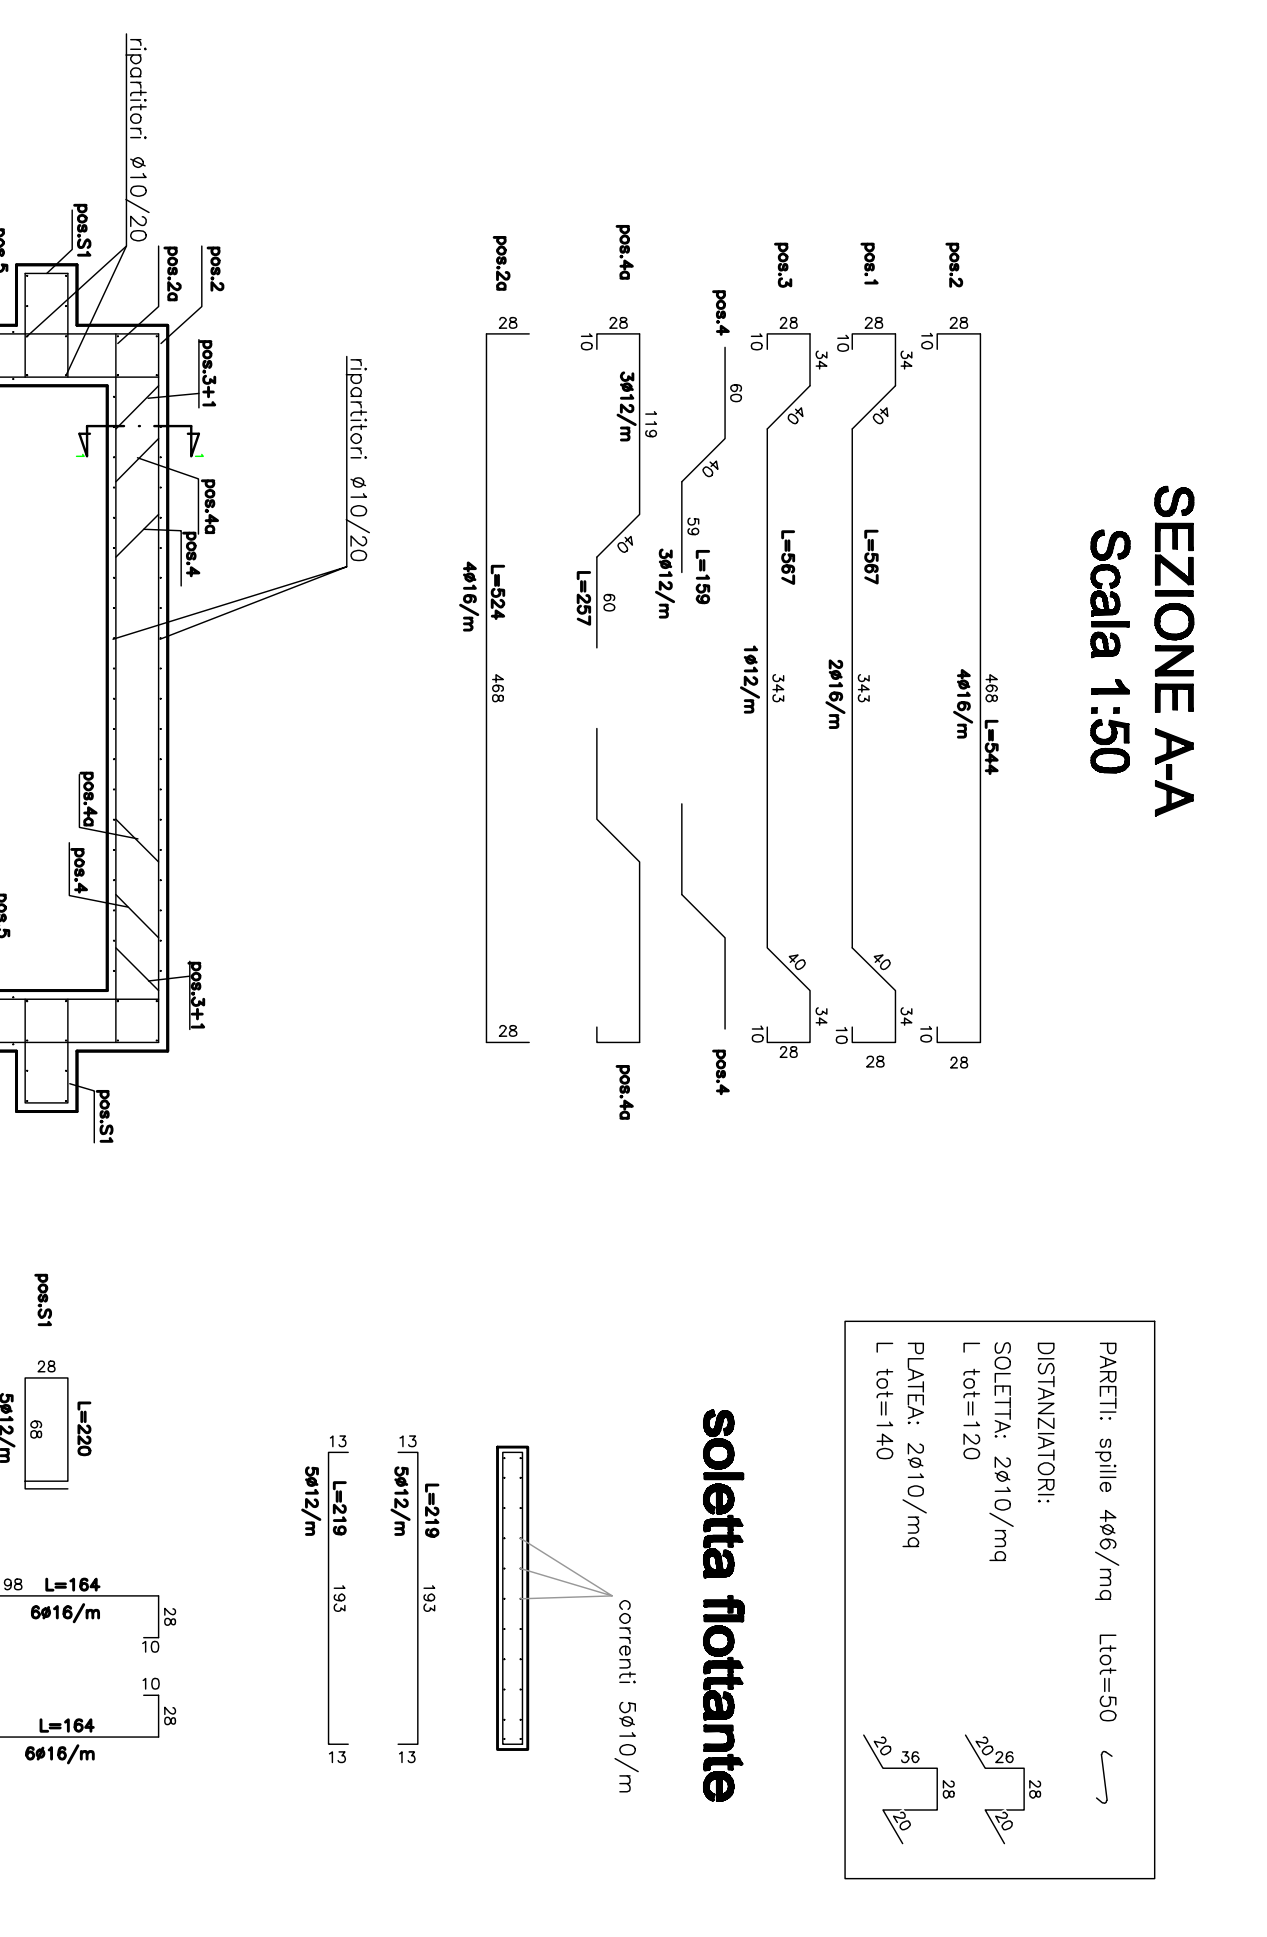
SEZIONE A-A
Scala 1:50

pos.2
28
10
468 L=544
4ø16/m
10
28

pos.1
28
10
34
40
L=567
343
2ø16/m
40
34
10
28

pos.3
28
10
34
40
L=567
343
1ø12/m
40
34
10
28

pos.4
60
40
59 L=159
3ø12/m
pos.4

pos.4a
28
10
119
3ø12/m
40
60
L=257
pos.4a

pos.2a
28
L=524
4ø16/m
468
28

ripartitori ø10/20
pos.S1
pos.2a
pos.2
pos.3+1
pos.4a
pos.4
ripartitori ø10/20
pos.4a
pos.4
pos.3+1
pos.S1
pos.5
pos.5

PARETI: spille 4ø6/mq Ltot=50
DISTANZIATORI:
SOLETTA: 2ø10/mq
L tot=120
PLATEA: 2ø10/mq
L tot=140
20 26 28 20
20 36 28 20

soletta flottante
correnti 5ø10/m

13
L=219
5ø12/m
193
13

13
L=219
5ø12/m
193
13

pos.S1
28
L=220
68
5ø12/m

98 L=164
6ø16/m
28
10

10
28
L=164
6ø16/m